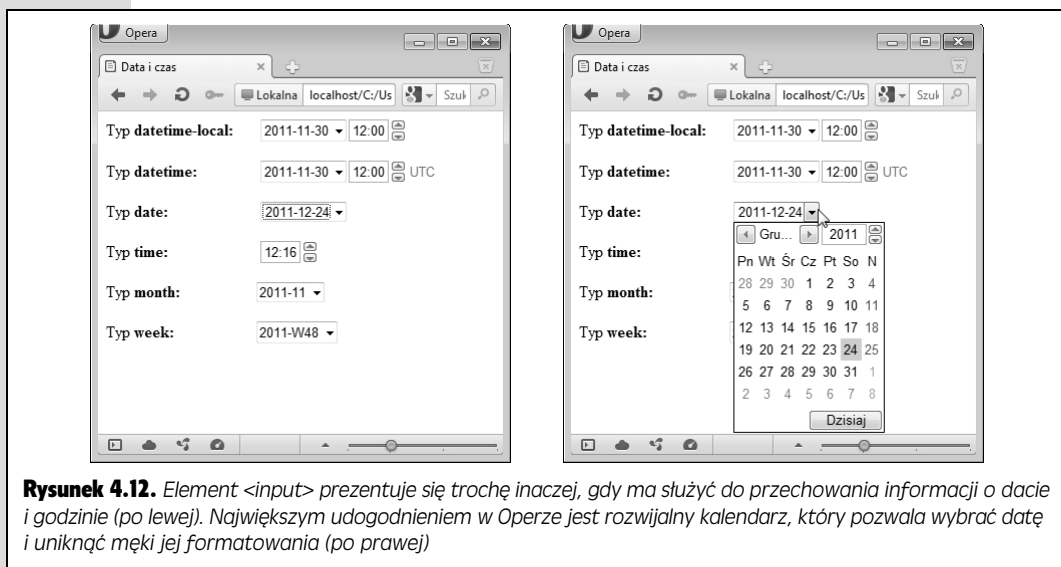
Opera

Data i czas

Lokalna localhost/C:/Us Szuk

Typ **datetime-local:** 2011-11-30 12:00

Typ **datetime:** 2011-11-30 12:00 UTC

Typ **date:** 2011-12-24

Typ **time:** 12:16

Typ **month:** 2011-11

Typ **week:** 2011-W48

Opera

Data i czas

Lokalna localhost/C:/Us Szuk

Typ **datetime-local:** 2011-11-30 12:00

Typ **datetime:** 2011-11-30 12:00 UTC

Typ **date:** 2011-12-24

Typ **time:**

Typ **month:**

Typ **week:**

Gru... 2011

| Pn | Wt | Śr | Cz | Pt | So | N |
|---|---|---|---|---|---|---|
| 28 | 29 | 30 | 1 | 2 | 3 | 4 |
| 5 | 6 | 7 | 8 | 9 | 10 | 11 |
| 12 | 13 | 14 | 15 | 16 | 17 | 18 |
| 19 | 20 | 21 | 22 | 23 | 24 | 25 |
| 26 | 27 | 28 | 29 | 30 | 31 | 1 |
| 2 | 3 | 4 | 5 | 6 | 7 | 8 |

Dzisiaj

**Rysunek 4.12.** *Element <input> prezentuje się trochę inaczej, gdy ma służyć do przechowania informacji o dacie i godzinie (po lewej). Największym udogodnieniem w Operze jest rozwijalny kalendarz, który pozwala wybrać datę i uniknąć męki jej formatowania (po prawej)*